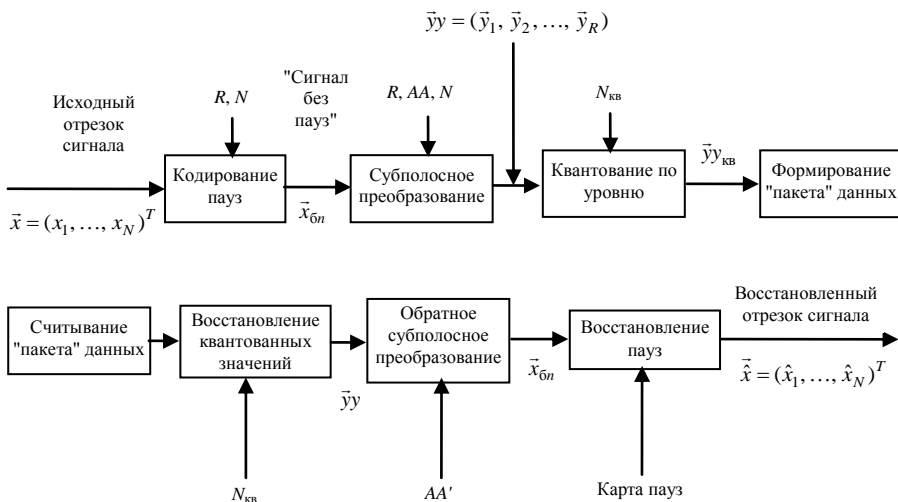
$\vec{y}y = (\vec{y}_1, \vec{y}_2, \ldots, \vec{y}_R)$

Исходный отрезок сигнала

$R$, $N$

"Сигнал без пауз"

$R$, $AA$, $N$

$N_{кв}$

Кодирование пауз

Субполосное преобразование

Квантование по уровню

$\vec{y}y_{кв}$

Формирование "пакета" данных

$\vec{x} = (x_1, \ldots, x_N)^T$

$\vec{x}_{бп}$

Считывание "пакета" данных

Восстановление квантованных значений

Обратное субполосное преобразование

Восстановление пауз

Восстановленный отрезок сигнала

$\vec{x}_{бп}$

$\vec{\hat{x}} = (\hat{x}_1, \ldots, \hat{x}_N)^T$

$\vec{y}y$

$N_{кв}$

$AA'$

Карта пауз